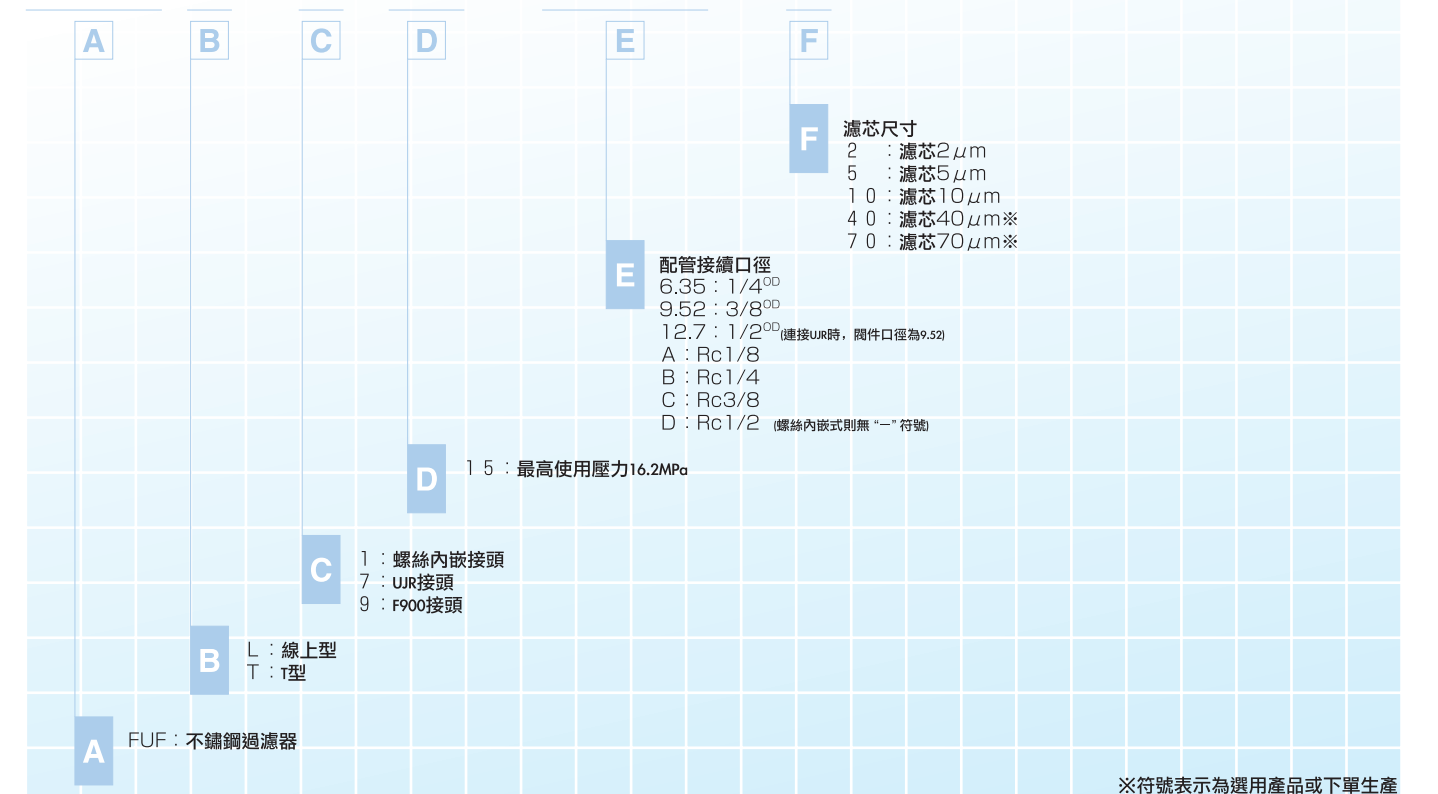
A B C D E F

F 濾芯尺寸
2 ：濾芯2$\mu$m
5 ：濾芯5$\mu$m
10：濾芯10$\mu$m
40：濾芯40$\mu$m※
70：濾芯70$\mu$m※

E 配管接續口徑
6.35：1/4$^{OD}$
9.52：3/8$^{OD}$
12.7：1/2$^{OD}$(連接UJR時，閥件口徑為9.52)
A：Rc1/8
B：Rc1/4
C：Rc3/8
D：Rc1/2 (螺絲內嵌式則無 "一" 符號)

D 15：最高使用壓力16.2MPa

C 1：螺絲內嵌接頭
7：UJR接頭
9：F900接頭

B L：線上型
T：T型

A FUF：不鏽鋼過濾器

※符號表示為選用產品或下單生產